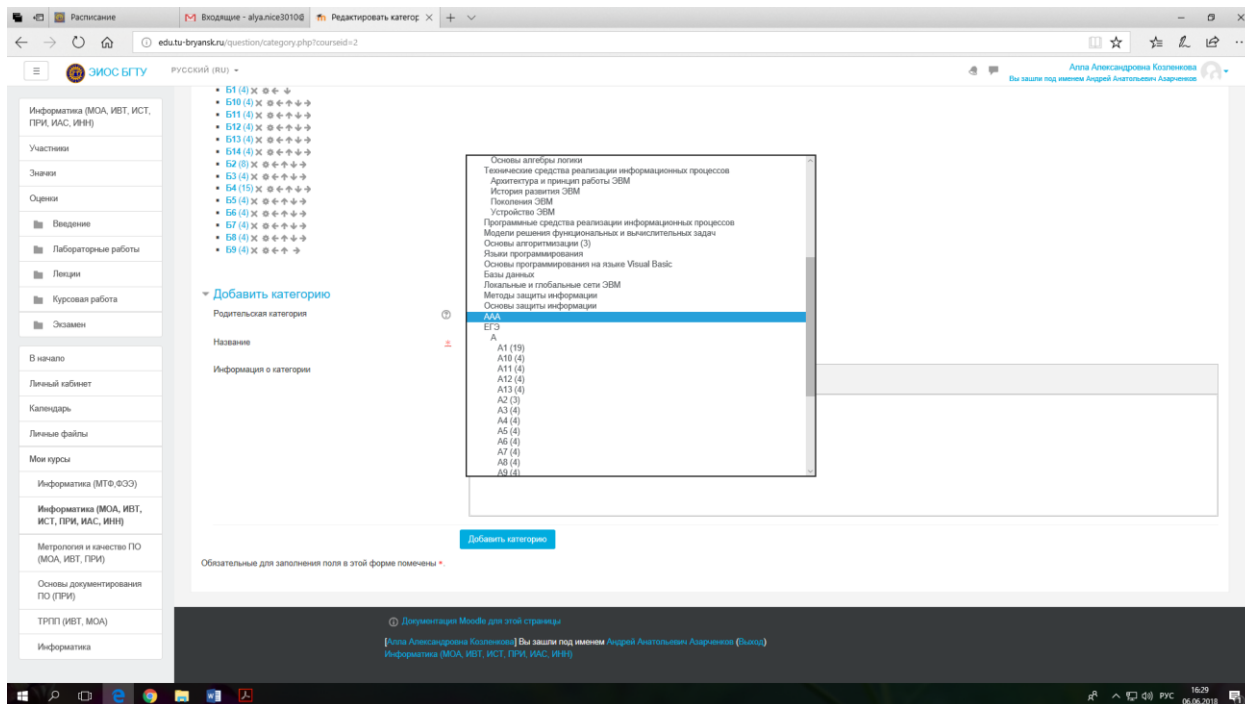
Расписание
Входящие - alya.nice3010@
Редактировать категор
edu.tu-bryansk.ru/question/category.php?courseid=2

ЭИОС БГТУ
РУССКИЙ (RU)
Алла Александровна Козленкова
Вы зашли под именем Андрей Анатольевич Азарченков

Информатика (МОА, ИВТ, ИСТ, ПРИ, ИАС, ИНН)
Участники
Значки
Оценки
Введение
Лабораторные работы
Лекции
Курсовая работа
Экзамен

В начало
Личный кабинет
Календарь
Личные файлы
Мои курсы
Информатика (МТФ,ФЭЭ)
Информатика (МОА, ИВТ, ИСТ, ПРИ, ИАС, ИНН)
Метрология и качество ПО (МОА, ИВТ, ПРИ)
Основы документирования ПО (ПРИ)
ТРПП (ИВТ, МОА)
Информатика

• Б1 (4)
• Б10 (4)
• Б11 (4)
• Б12 (4)
• Б13 (4)
• Б14 (4)
• Б2 (8)
• Б3 (4)
• Б4 (15)
• Б5 (4)
• Б6 (4)
• Б7 (4)
• Б8 (4)
• Б9 (4)

Добавить категорию
Родительская категория
Название
Информация о категории

Основы алгебры логики
Технические средства реализации информационных процессов
Архитектура и принцип работы ЭВМ
История развития ЭВМ
Поколения ЭВМ
Устройство ЭВМ
Программные средства реализации информационных процессов
Модели решения функциональных и вычислительных задач
Основы алгоритмизации (3)
Языки программирования
Основы программирования на языке Visual Basic
Базы данных
Локальные и глобальные сети ЭВМ
Методы защиты информации
Основы защиты информации
ААА
ЕГЭ
А
А1 (19)
А10 (4)
А11 (4)
А12 (4)
А13 (4)
А2 (3)
А3 (4)
А4 (4)
А5 (4)
А6 (4)
А7 (4)
А8 (4)
А9 (4)

Добавить категорию

Обязательные для заполнения поля в этой форме помечены *.

Документация Moodle для этой страницы
[Алла Александровна Козленкова] Вы зашли под именем Андрей Анатольевич Азарченков (Выход)
Информатика (МОА, ИВТ, ИСТ, ПРИ, ИАС, ИНН)

РУС 16:29 06.06.2018